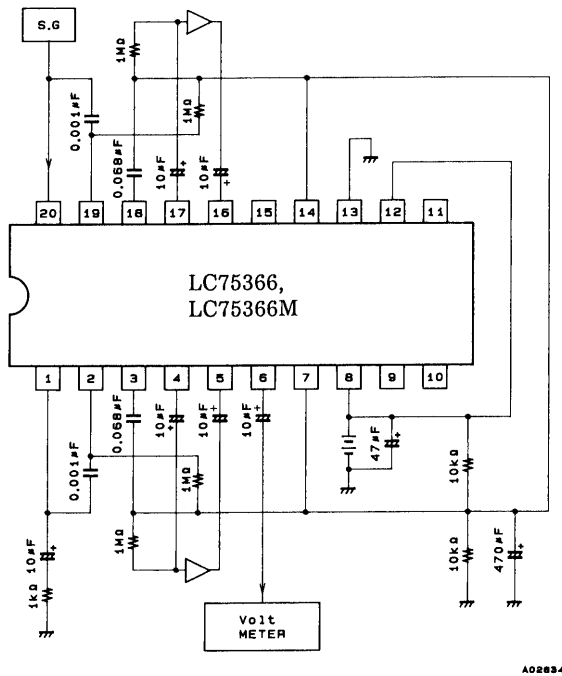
S.G

1MΩ

0.001μF

1MΩ

0.068μF

10μF

10μF

20 19 18 17 16 15 14 13 12 11

LC75366,
LC75366M

1 2 3 4 5 6 7 8 9 10

0.068μF

10μF

10μF

10μF

0.001μF

1MΩ

47μF

10kΩ

10μF

1kΩ

1MΩ

10kΩ

470μF

Volt
METER

A02834